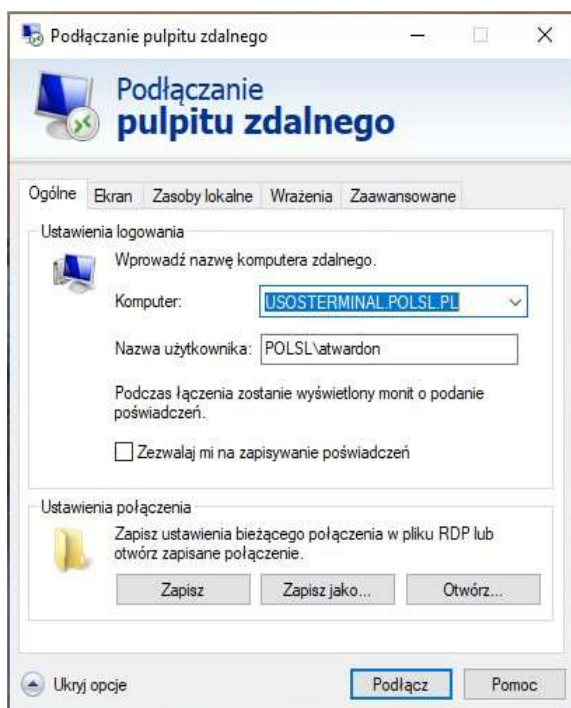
Podłączanie pulpitu zdalnego

Podłączanie
pulpitu zdalnego

Ogólne | Ekran | Zasoby lokalne | Wrażenia | Zaawansowane

Ustawienia logowania

Wprowadź nazwę komputera zdalnego.

Komputer: USOSTERMINAL.POLSL.PL

Nazwa użytkownika: POLSL\atwardon

Podczas łączenia zostanie wyświetlony monit o podanie poświadczeń.

Zezwalaj mi na zapisywanie poświadczeń

Ustawienia połączenia

Zapisz ustawienia bieżącego połączenia w pliku RDP lub otwórz zapisane połączenie.

Zapisz | Zapisz jako... | Otwórz...

Ukryj opcje

Podłącz | Pomoc